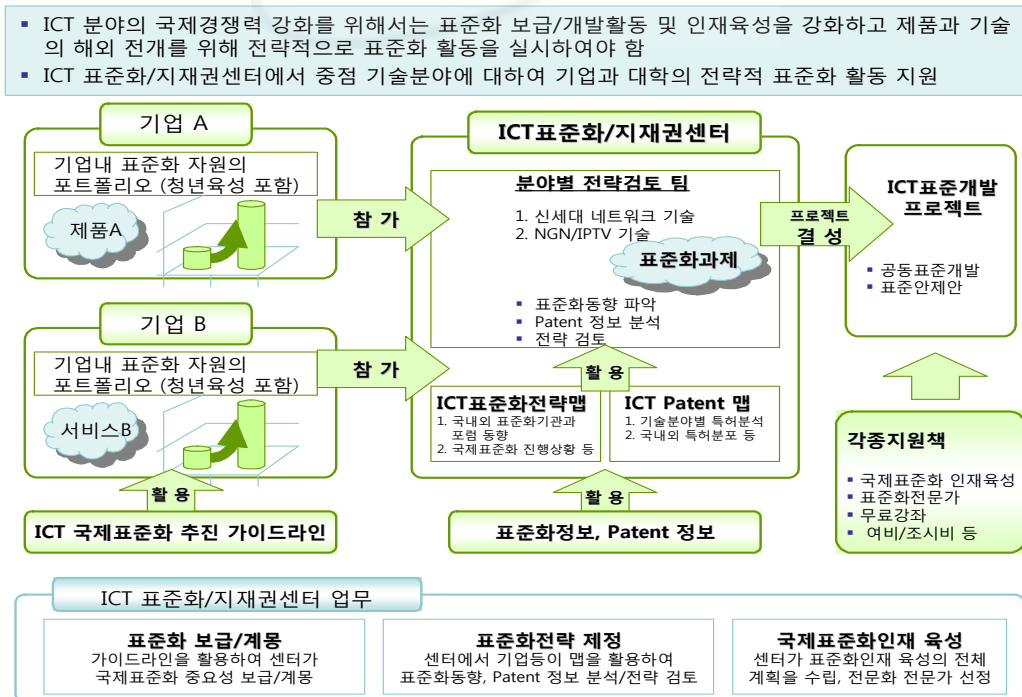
▪ ICT 분야의 국제경쟁력 강화를 위해서는 표준화 보급/개발활동 및 인재육성을 강화하고 제품과 기술의 해외 전개를 위해 전략적으로 표준화 활동을 실시하여야 함
▪ ICT 표준화/지재권센터에서 중점 기술분야에 대하여 기업과 대학의 전략적 표준화 활동 지원

기업 A
기업내 표준화 자원의 포트폴리오 (청년육성 포함)
제품A

기업 B
기업내 표준화 자원의 포트폴리오 (청년육성 포함)
서비스B

참 가
참 가
활 용
ICT 국제표준화 추진 가이드라인

ICT표준화/지재권센터
분야별 전략검토 팀
1. 신세대 네트워크 기술
2. NGN/IPTV 기술
표준화과제
▪ 표준화동향 파악
▪ Patent 정보 분석
▪ 전략 검토
활 용
ICT표준화전략맵
1. 국내외 표준화기관과 포럼 동향
2. 국제표준화 진행상황 등
ICT Patent 맵
1. 기술분야별 특허분석
2. 국내외 특허분포 등
활 용
표준화정보, Patent 정보

프로젝트 결 성
ICT표준개발 프로젝트
▪ 공동표준개발
▪ 표준안제안

각종지원책
▪ 국제표준화 인재육성
▪ 표준화전문가
▪ 무료강좌
▪ 여비/조시비 등

ICT 표준화/지재권센터 업무
표준화 보급/계몽
가이드라인을 활용하여 센터가 국제표준화 중요성 보급/계몽
표준화전략 제정
센터에서 기업등이 맵을 활용하여 표준화동향, Patent 정보 분석/전략 검토
국제표준화인재 육성
센터가 표준화인재 육성의 전체 계획을 수립, 전문화 전문가 선정